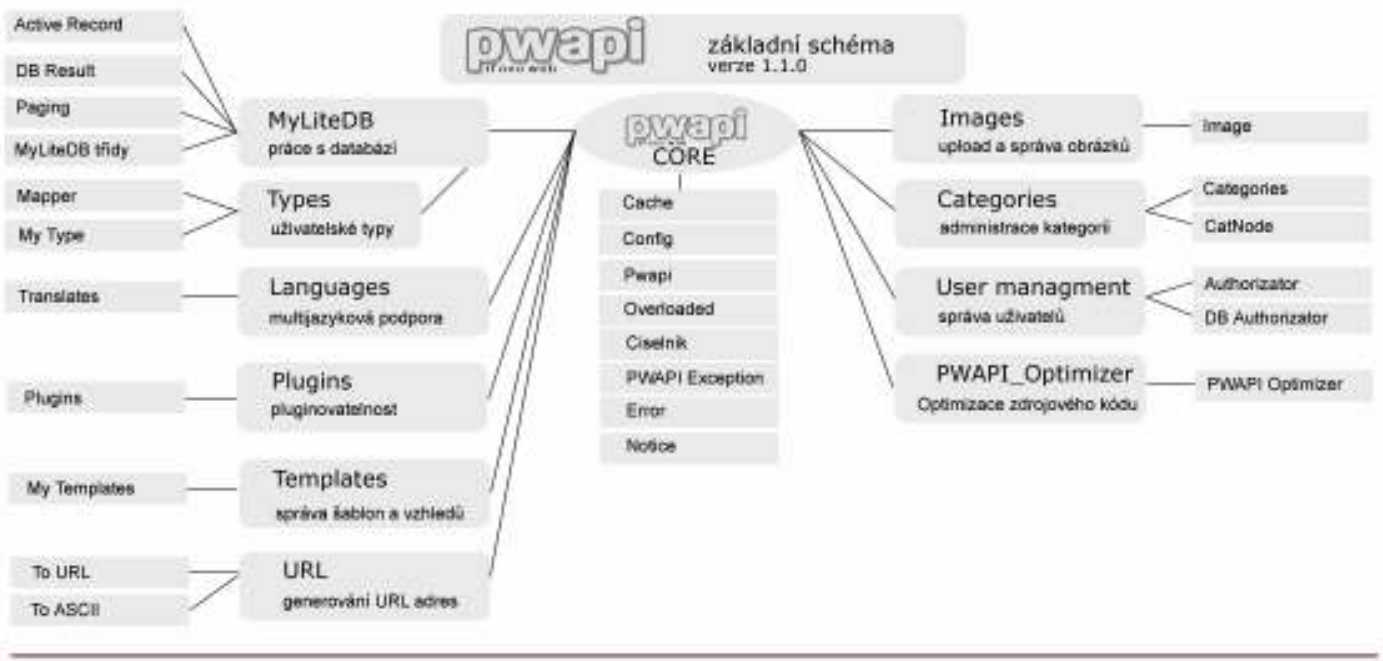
pwapi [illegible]

základní schéma
verze 1.1.0

Active Record

DB Result

Paging

MyLiteDB třídy

MyLiteDB
práce s databází

Mapper

My Type

Types
uživatelské typy

Translates

Languages
multijazyková podpora

Plugins

Plugins
pluginovatelnost

My Templates

Templates
správa šablon a vzhledů

To URL

To ASCII

URL
generování URL adres

pwapi
CORE

Cache

Config

Pwapi

Overloaded

Ciselnik

PWAPI Exception

Error

Notice

Images
upload a správa obrázků

Image

Categories
administrace kategorií

Categories

CatNode

User managment
správa uživatelů

Authorizator

DB Authorizator

PWAPI_Optimizer
Optimizace zdrojového kódu

PWAPI Optimizer